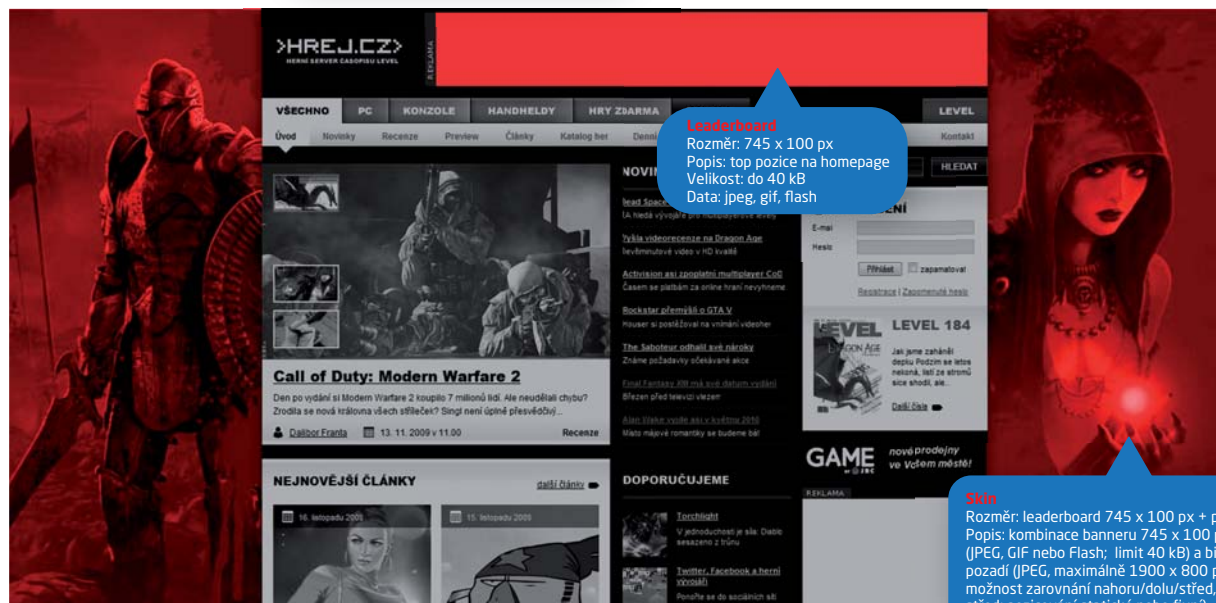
>HREJ.CZ>
HERNÍ SERVER ČASOPISU LEVEL

REKLAMA

VŠECHNO | PC | KONZOLE | HANDHELDY | HRY ZDARMA | LEVEL

Úvod | Novinky | Recenze | Preview | Články | Katalog her | Denní | Kontakt

Leaderboard
Rozměr: 745 x 100 px
Popis: top pozice na homepage
Velikost: do 40 kB
Data: jpeg, gif, flash

NOVIN

HLEDAT

lead Space
A hledá vývojáře pro multiplayerové levely

Vyklá videorecenze na Dragon Age
Devítiminutové video v HD kvalitě

Activision asi zpoplatní multiplayer CoD
Časem se platbám za online hraní nevyhneme

Rockstar přemýšlí o GTA V
Houser si postěžoval na vnímání videoher

The Saboteur odhalil své nároky
Známe požadavky očekávané akce

Final Fantasy XIII má své datum vydání
Březen před televizí vlezem

Alan Wake vyjde asi v květnu 2010
Mato májové romantiky se budeme bát

ENÍ
E-mail
Heslo
Přihlásit
zapamatovat
Registrace | Zapomenuté heslo

LEVEL 184
Jak jsme zaháněli deprku Podzim se letos nekoná, listí ze stromů sice shodil, ale...
Další číslo

Call of Duty: Modern Warfare 2
Den po vydání si Modern Warfare 2 koupilo 7 milionů lidí. Ale neudělali chybu? Zrodila se nová královna všech střílecek? Singl není úplně přesvědčivý...
Dalibor Franta | 13. 11. 2009 v 11:00 | Recenze

GAME nové prodejny ve Vašem městě!

REKLAMA

NEJNOVĚJŠÍ ČLÁNKY
další články
16. listopadu 2009
15. listopadu 2009

DOPORUČUJEME
Torchlight
V jednoduchosti je síla. Diablo sesazeno z trůnu

Twitter, Facebook a herní vývojáři
Ponořte se do sociálních sítí

Skin
Rozměr: leaderboard 745 x 100 px + p
Popis: kombinace banneru 745 x 100 p
(JPEG, GIF nebo Flash; limit 40 kB) a bi
pozadí (JPEG, maximálně 1900 x 800 p
možnost zarovnání nahoru/dolu/střed,
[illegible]